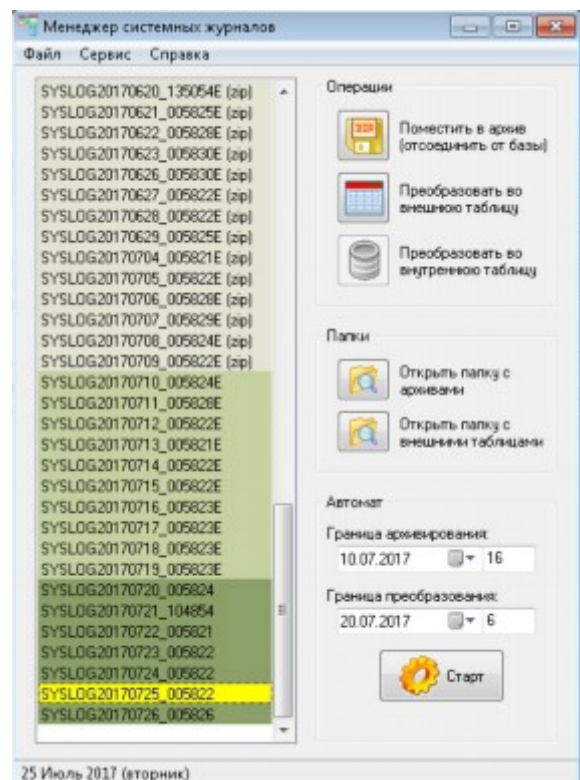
Менеджер системных журналов

Файл Сервис Справка

SYSLOG20170620_135054E (zip)
SYSLOG20170621_005825E (zip)
SYSLOG20170622_005826E (zip)
SYSLOG20170623_005830E (zip)
SYSLOG20170626_005830E (zip)
SYSLOG20170627_005822E (zip)
SYSLOG20170628_005822E (zip)
SYSLOG20170629_005825E (zip)
SYSLOG20170704_005821E (zip)
SYSLOG20170705_005822E (zip)
SYSLOG20170706_005826E (zip)
SYSLOG20170707_005829E (zip)
SYSLOG20170708_005824E (zip)
SYSLOG20170709_005822E (zip)
SYSLOG20170710_005824E
SYSLOG20170711_005826E
SYSLOG20170712_005822E
SYSLOG20170713_005821E
SYSLOG20170714_005822E
SYSLOG20170715_005822E
SYSLOG20170716_005823E
SYSLOG20170717_005823E
SYSLOG20170718_005823E
SYSLOG20170719_005823E
SYSLOG20170720_005824
SYSLOG20170721_104854
SYSLOG20170722_005821
SYSLOG20170723_005822
SYSLOG20170724_005822
SYSLOG20170725_005822
SYSLOG20170726_005826

Операции

Поместить в архив (отсоединить от базы)

Преобразовать во внешнюю таблицу

Преобразовать во внутреннюю таблицу

Папки

Открыть папку с архивами

Открыть папку с внешними таблицами

Автомат

Граница архивирования:
10.07.2017 16

Граница преобразования:
20.07.2017 6

Старт

25 Июль 2017 (вторник)